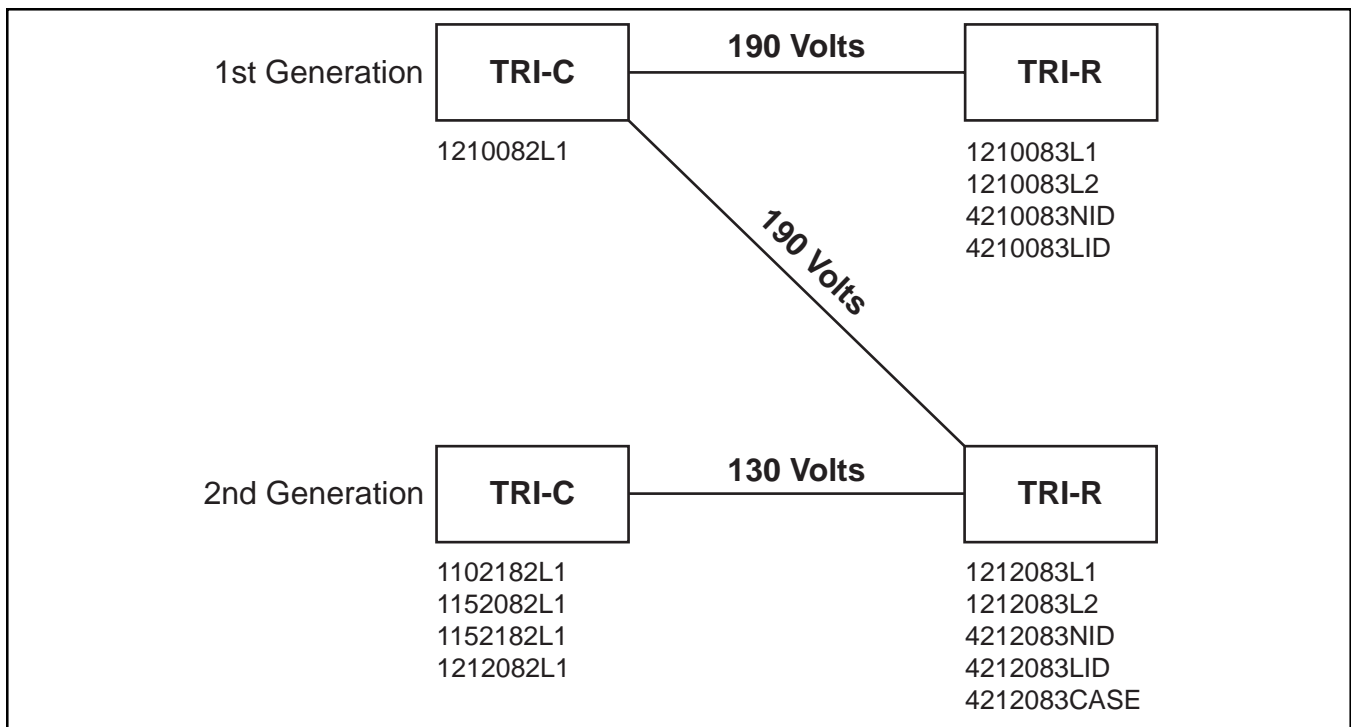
1st Generation

TRI-C

1210082L1

190 Volts

TRI-R

1210083L1
1210083L2
4210083NID
4210083LID

190 Volts

2nd Generation

TRI-C

1102182L1
1152082L1
1152182L1
1212082L1

130 Volts

TRI-R

1212083L1
1212083L2
4212083NID
4212083LID
4212083CASE